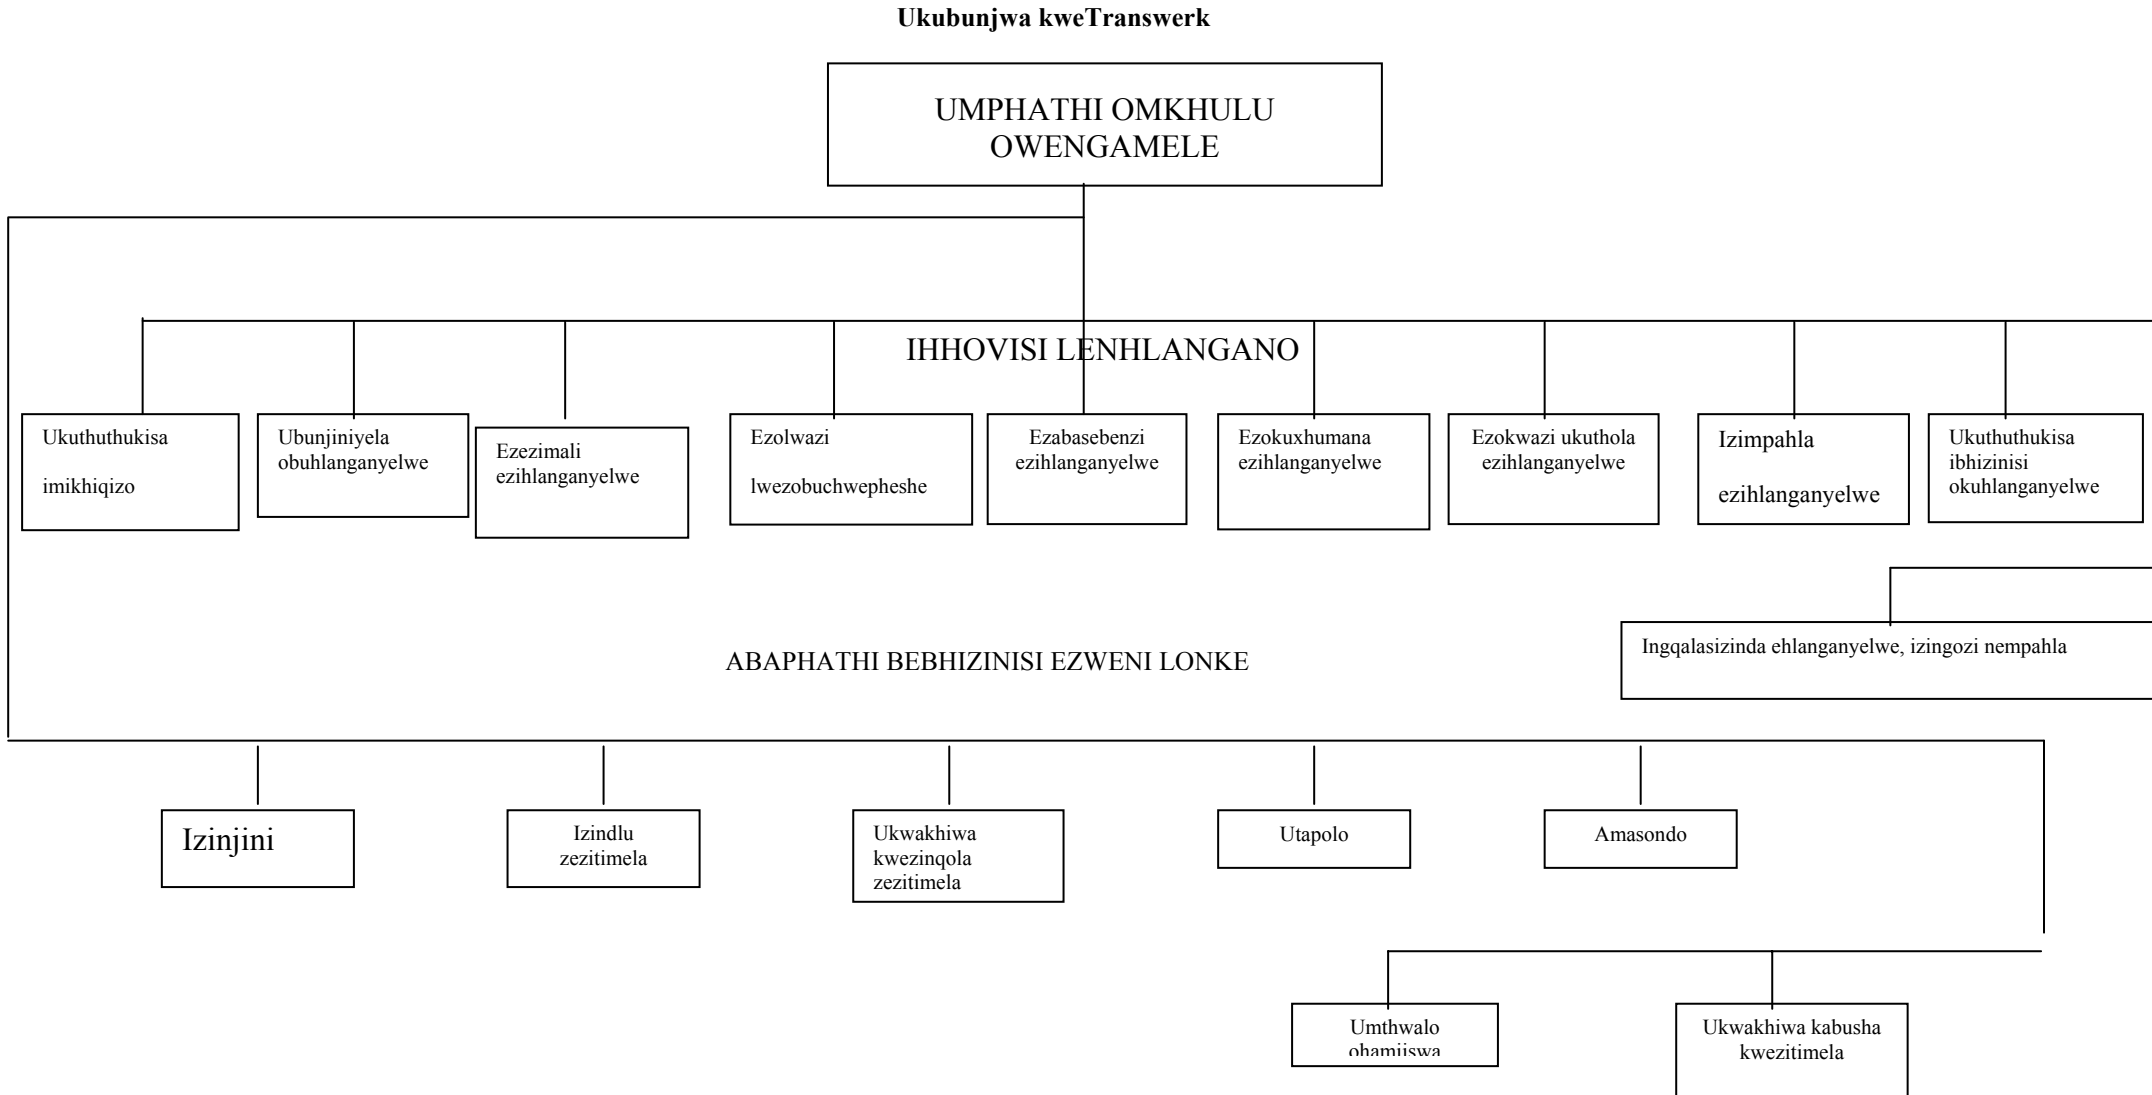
**Ukubunjwa kweTranswerk**

UMPHATHI OMKHULU OWENGAMELE

IHHOVISI LENHLANGANO

Ukuthuthukisa imikhiqizo

Ubunjiniyela obuhlanganyelwe

Ezezimali ezihlanganyelwe

Ezolwazi lwezobuchwepheshe

Ezabasebenzi ezihlanganyelwe

Ezokuxhumana ezihlanganyelwe

Ezokwazi ukuthola ezihlanganyelwe

Izimpahla ezihlanganyelwe

Ukuthuthukisa ibhizinisi okuhlanganyelwe

Ingqalasizinda ehlanganyelwe, izingozi nempahla

ABAPHATHI BEBHIZINISI EZWENI LONKE

Izinjini

Izindlu zezitimela

Ukwakhiwa kwezinqola zezitimela

Utapolo

Amasondo

Umthwalo ohamijiswa

Ukwakhiwa kabusha kwezitimela